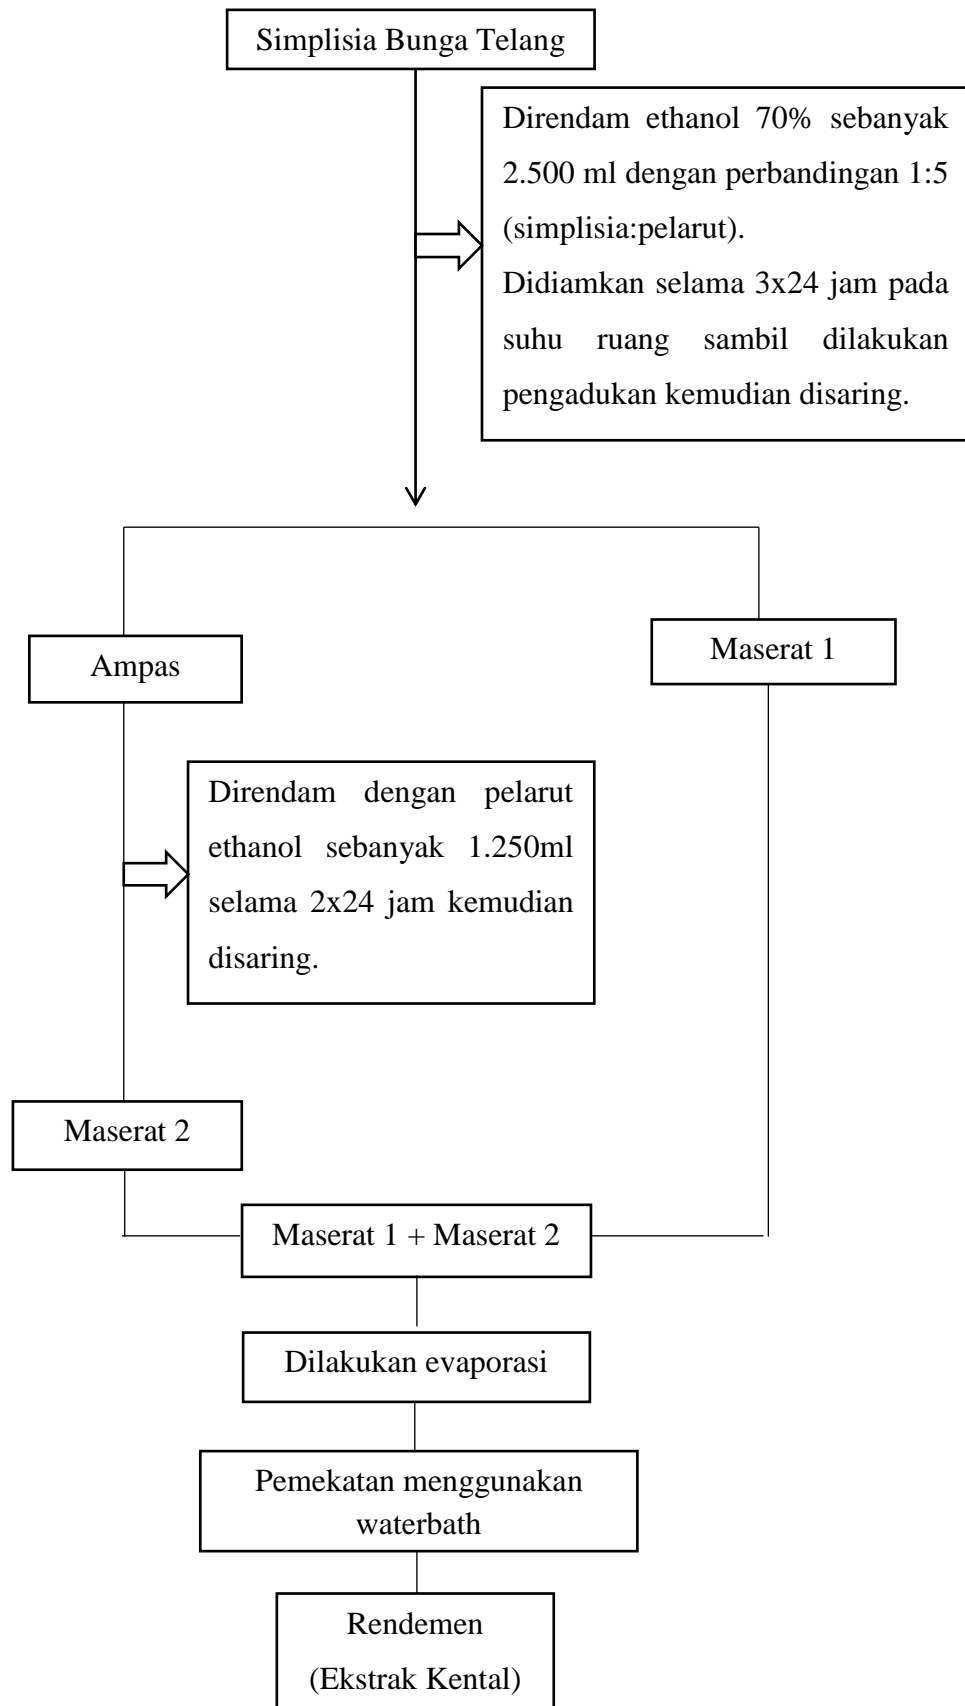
Simplisia Bunga Telang

Direndam ethanol 70% sebanyak 2.500 ml dengan perbandingan 1:5 (simplisia:pelarut).
Didiamkan selama 3x24 jam pada suhu ruang sambil dilakukan pengadukan kemudian disaring.

Ampas

Maserat 1

Direndam dengan pelarut ethanol sebanyak 1.250ml selama 2x24 jam kemudian disaring.

Maserat 2

Maserat 1 + Maserat 2

Dilakukan evaporasi

Pemekatan menggunakan waterbath

Rendemen
(Ekstrak Kental)